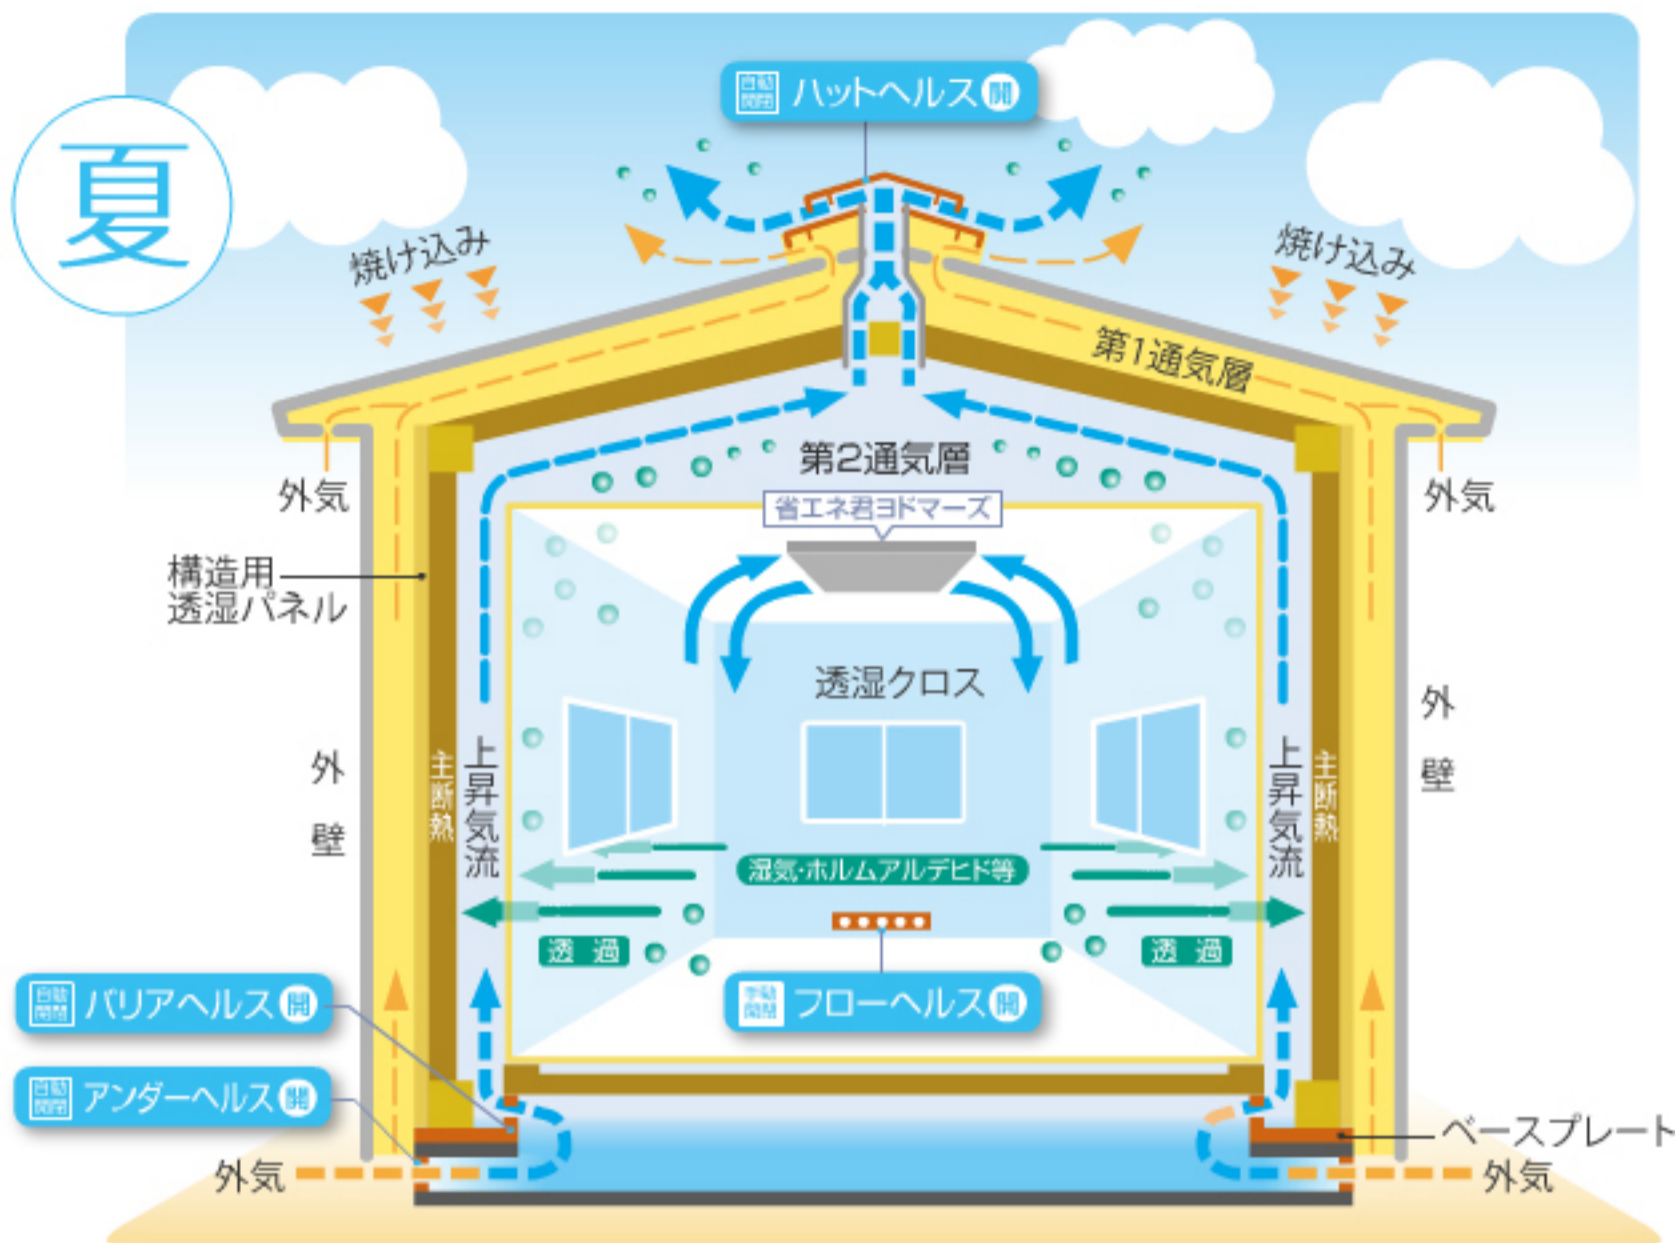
夏

自動開閉 ハットヘルス 開

焼け込み

焼け込み

第1通気層

第2通気層

外気

外気

省エネ君ヨドマーズ

構造用透湿パネル

透湿クロス

外壁

外壁

主断熱

上昇気流

上昇気流

主断熱

湿気・ホルムアルデヒド等

透過

透過

自動開閉 バリアヘルス 開

手動開閉 フローヘルス 開

自動開閉 アンダーヘルス 開

ベースプレート

外気

外気